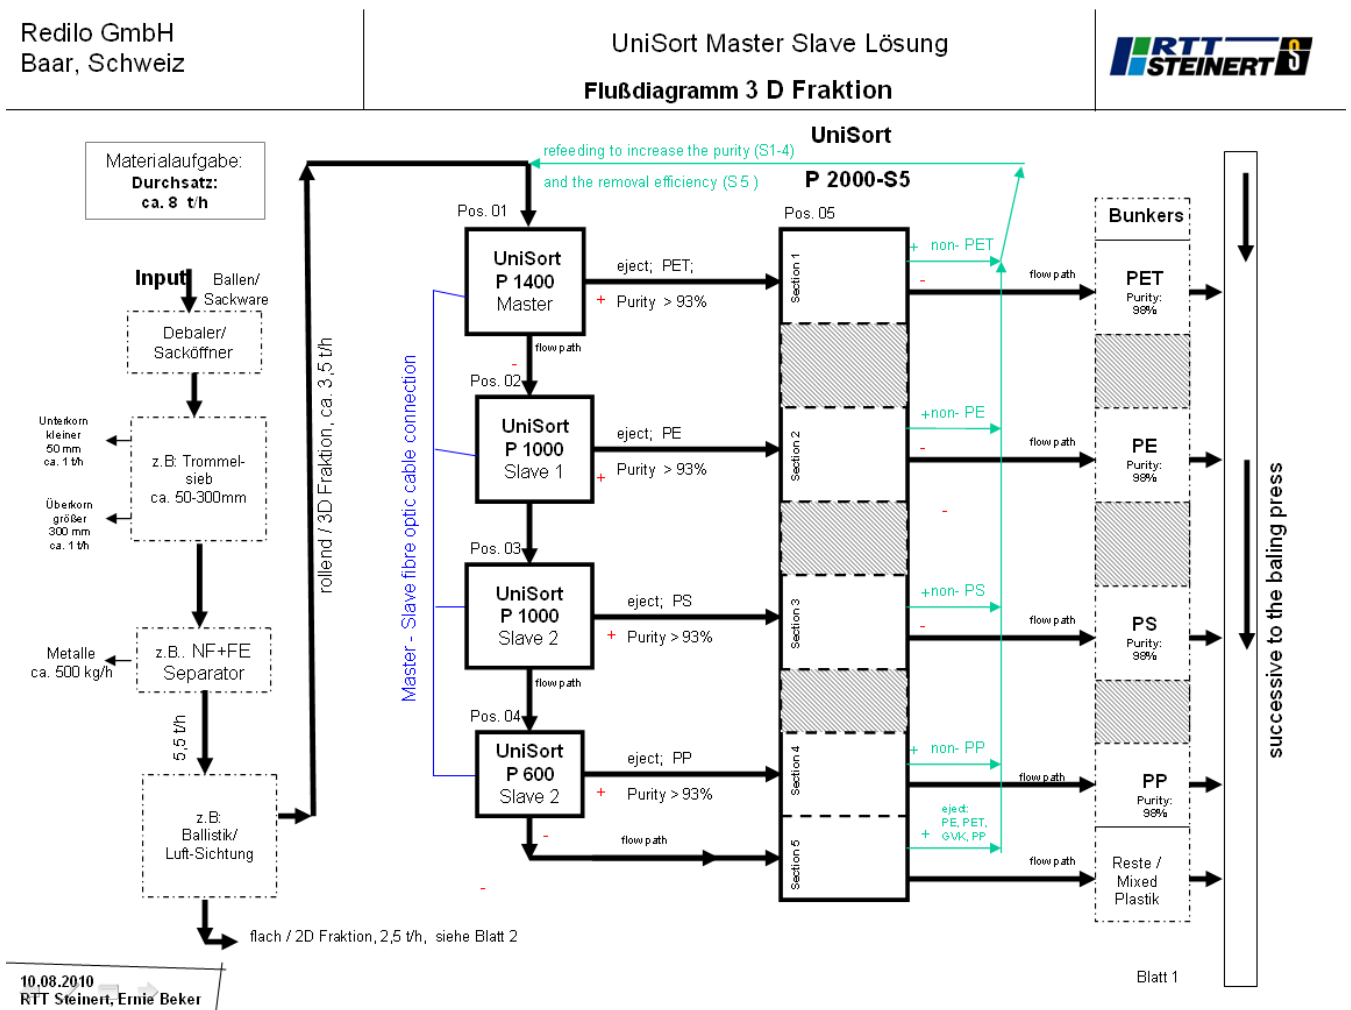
Redilo GmbH
Baar, Schweiz

UniSort Master Slave Lösung

Flußdiagramm 3 D Fraktion

RTT STEINERT

UniSort

P 2000-S5

refeeding to increase the purity (S1-4)

and the removal efficiency (S 5 )

Materialaufgabe:
Durchsatz:
ca. 8 t/h

Input

Ballen/
Sackware

Debaler/
Sacköffner

Unterkorn
kleiner
50 mm
ca. 1 t/h

z.B. Trommelsieb
ca. 50-300mm

Überkorn
größer
300 mm
ca. 1 t/h

Metalle
ca. 500 kg/h

z.B.. NF+FE
Separator

5,5 t/h

z.B.
Ballistik/
Luft-Sichtung

flach / 2D Fraktion, 2,5 t/h, siehe Blatt 2

rollend / 3D Fraktion, ca. 3,5 t/h

Master - Slave fibre optic cable connection

Pos. 01

UniSort
P 1400
Master

eject; PET;

+ Purity > 93%

- flow path

Pos. 02

UniSort
P 1000
Slave 1

eject; PE

Purity > 93%
+

Pos. 03

UniSort
P 1000
Slave 2

eject; PS

+ Purity > 93%

flow path

Pos. 04

UniSort
P 600
Slave 2

eject; PP

+ Purity > 93%

- flow path

-

Pos. 05

Section 1

Section 2

Section 3

Section 4

Section 5

+ non- PET

-

flow path

+non- PE

-

flow path

-

+non- PS

-

flow path

+ non- PP

flow path

eject:
PE, PET,
+ GVK, PP

flow path

Bunkers

PET
Purity:
98%

PE
Purity:
98%

PS
Purity:
98%

PP
Purity:
98%

Reste /
Mixed
Plastik

successive to the baling press

10.08.2010
RTT Steinert, Ernie Beker

Blatt 1